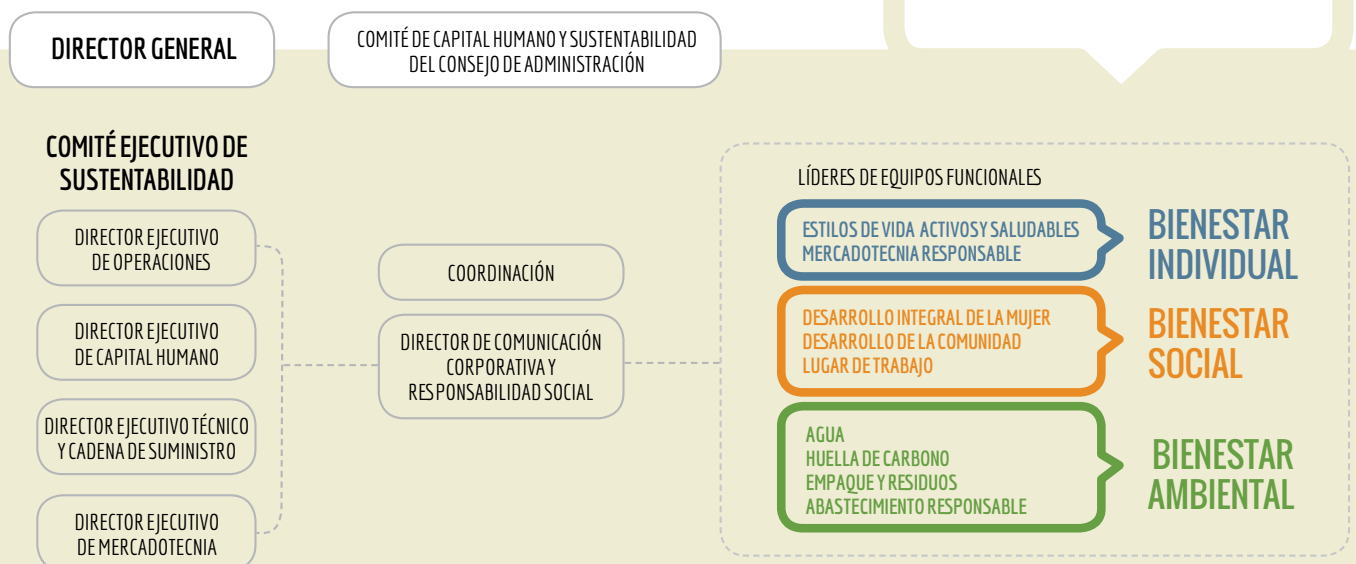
DIRECTOR GENERAL

COMITÉ DE CAPITAL HUMANO Y SUSTENTABILIDAD DEL CONSEJO DE ADMINISTRACIÓN

COMITÉ EJECUTIVO DE SUSTENTABILIDAD

DIRECTOR EJECUTIVO DE OPERACIONES

DIRECTOR EJECUTIVO DE CAPITAL HUMANO

DIRECTOR EJECUTIVO TÉCNICO Y CADENA DE SUMINISTRO

DIRECTOR EJECUTIVO DE MERCADOTECNIA

COORDINACIÓN

DIRECTOR DE COMUNICACIÓN CORPORATIVA Y RESPONSABILIDAD SOCIAL

LÍDERES DE EQUIPOS FUNCIONALES

ESTILOS DE VIDA ACTIVOS Y SALUDABLES
MERCADOTECNIA RESPONSABLE

BIENESTAR INDIVIDUAL

DESARROLLO INTEGRAL DE LA MUJER
DESARROLLO DE LA COMUNIDAD
LUGAR DE TRABAJO

BIENESTAR SOCIAL

AGUA
HUELLA DE CARBONO
EMPAQUE Y RESIDUOS
ABASTECIMIENTO RESPONSABLE

BIENESTAR AMBIENTAL